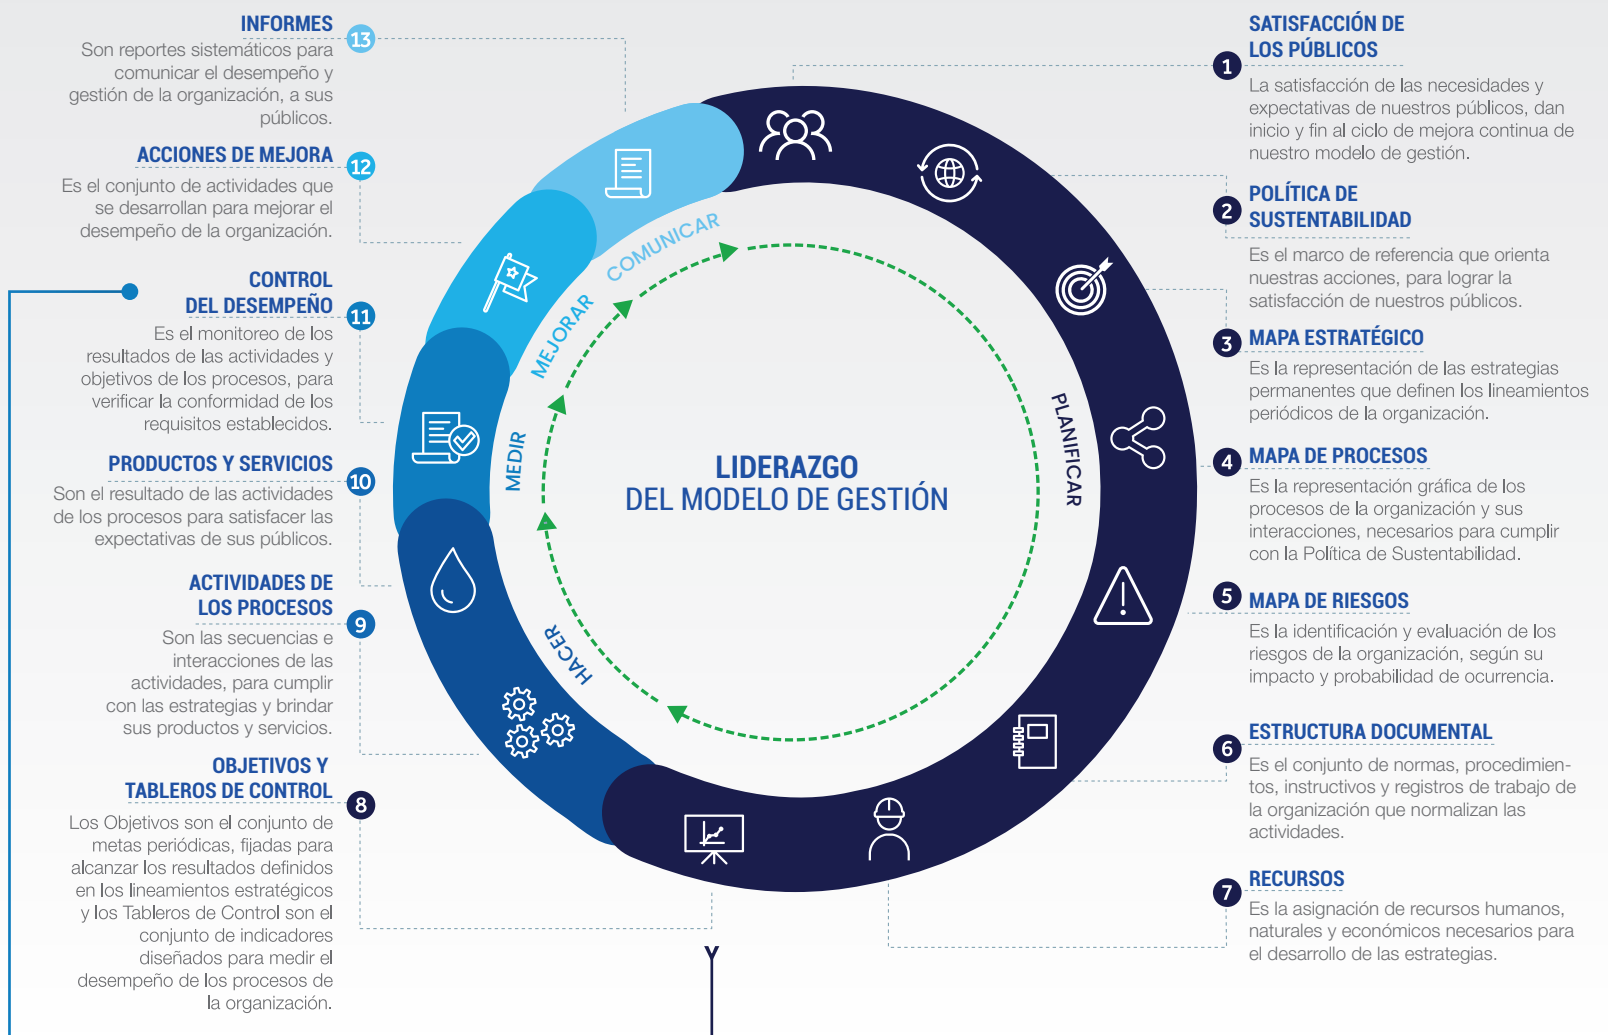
INFORMES
13
Son reportes sistemáticos para comunicar el desempeño y gestión de la organización, a sus públicos.

ACCIONES DE MEJORA
12
Es el conjunto de actividades que se desarrollan para mejorar el desempeño de la organización.

CONTROL DEL DESEMPEÑO
11
Es el monitoreo de los resultados de las actividades y objetivos de los procesos, para verificar la conformidad de los requisitos establecidos.

PRODUCTOS Y SERVICIOS
10
Son el resultado de las actividades de los procesos para satisfacer las expectativas de sus públicos.

ACTIVIDADES DE LOS PROCESOS
9
Son las secuencias e interacciones de las actividades, para cumplir con las estrategias y brindar sus productos y servicios.

OBJETIVOS Y TABLEROS DE CONTROL
8
Los Objetivos son el conjunto de metas periódicas, fijadas para alcanzar los resultados definidos en los lineamientos estratégicos y los Tableros de Control son el conjunto de indicadores diseñados para medir el desempeño de los procesos de la organización.

SATISFACCIÓN DE LOS PÚBLICOS
1
La satisfacción de las necesidades y expectativas de nuestros públicos, dan inicio y fin al ciclo de mejora continua de nuestro modelo de gestión.

POLÍTICA DE SUSTENTABILIDAD
2
Es el marco de referencia que orienta nuestras acciones, para lograr la satisfacción de nuestros públicos.

MAPA ESTRATÉGICO
3
Es la representación de las estrategias permanentes que definen los lineamientos periódicos de la organización.

MAPA DE PROCESOS
4
Es la representación gráfica de los procesos de la organización y sus interacciones, necesarios para cumplir con la Política de Sustentabilidad.

MAPA DE RIESGOS
5
Es la identificación y evaluación de los riesgos de la organización, según su impacto y probabilidad de ocurrencia.

ESTRUCTURA DOCUMENTAL
6
Es el conjunto de normas, procedimientos, instructivos y registros de trabajo de la organización que normalizan las actividades.

RECURSOS
7
Es la asignación de recursos humanos, naturales y económicos necesarios para el desarrollo de las estrategias.

COMUNICAR
MEJORAR
MEDIR
HACER
PLANIFICAR

LIDERAZGO
DEL MODELO DE GESTIÓN